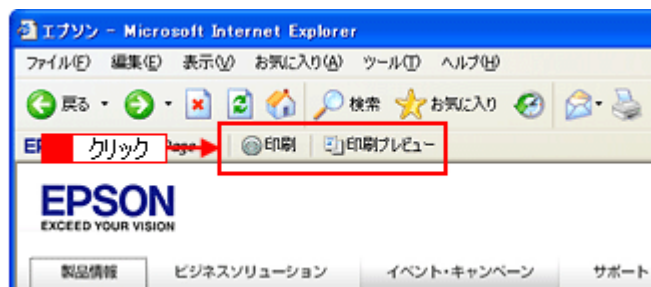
エプソン - Microsoft Internet Explorer

ファイル(F) 編集(E) 表示(V) お気に入り(A) ツール(T) ヘルプ(H)

戻る 検索 お気に入り

EP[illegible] クリック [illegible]Page 印刷 印刷プレビュー

EPSON
EXCEED YOUR VISION

製品情報 ビジネスソリューション イベント・キャンペーン サポート